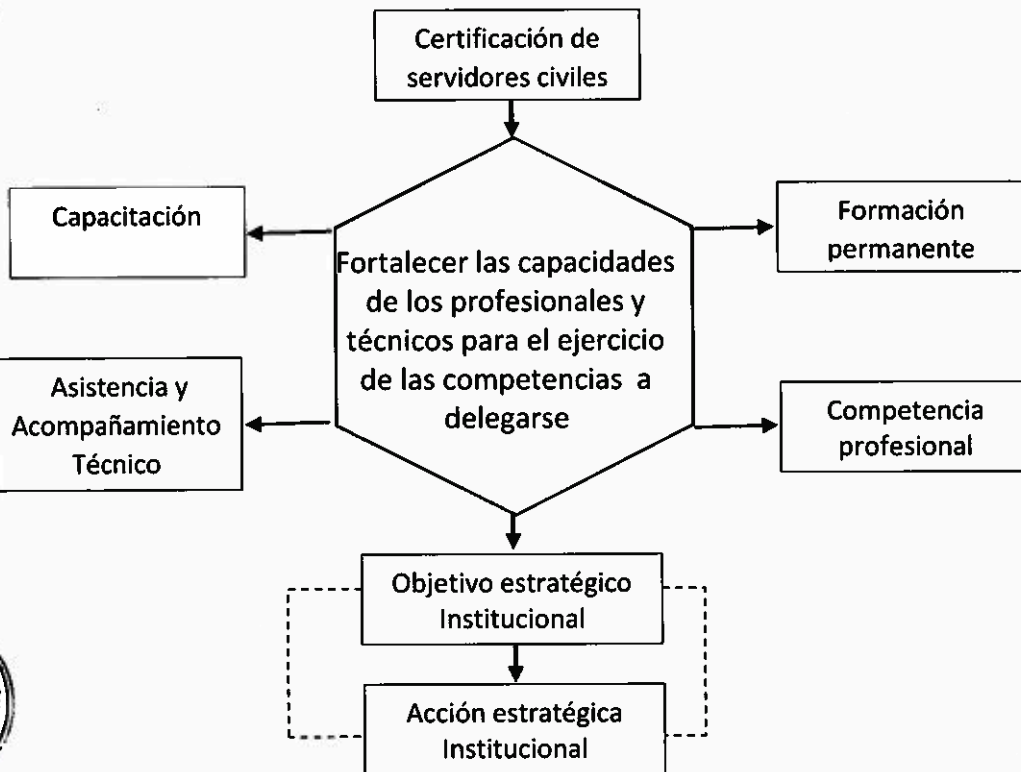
Certificación de servidores civiles

Capacitación

Fortalecer las capacidades de los profesionales y técnicos para el ejercicio de las competencias a delegarse

Formación permanente

Asistencia y Acompañamiento Técnico

Competencia profesional

Objetivo estratégico Institucional

Acción estratégica Institucional